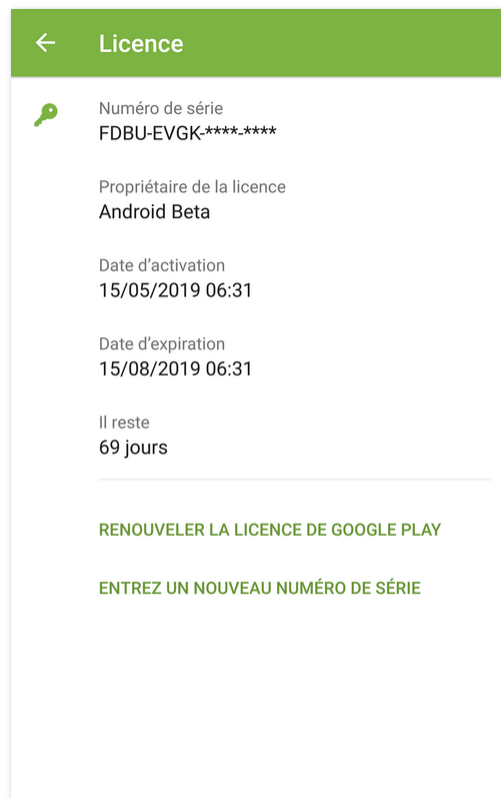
Licence

Numéro de série
FDBU-EVGK-****-****

Propriétaire de la licence
Android Beta

Date d’activation
15/05/2019 06:31

Date d’expiration
15/08/2019 06:31

Il reste
69 jours

RENOUVELER LA LICENCE DE GOOGLE PLAY

ENTREZ UN NOUVEAU NUMÉRO DE SÉRIE